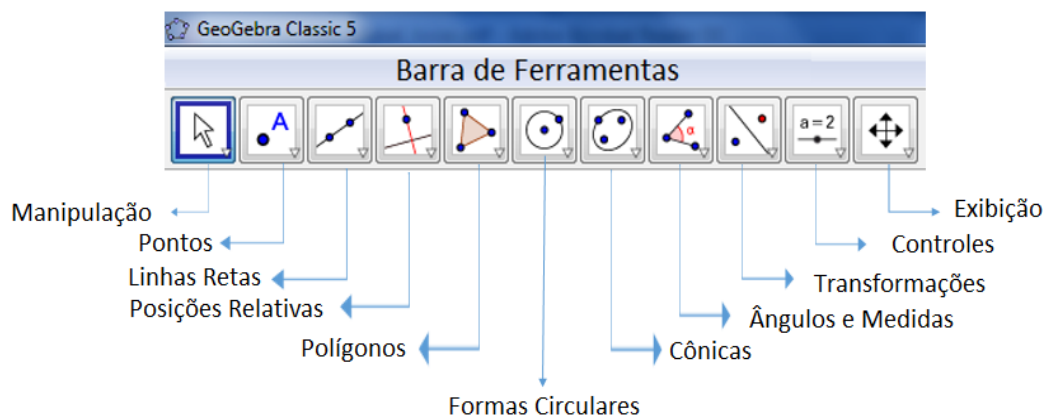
GeoGebra Classic 5

Barra de Ferramentas

A

α

a = 2

Manipulação

Pontos

Linhas Retas

Posições Relativas

Polígonos

Formas Circulares

Cônicas

Ângulos e Medidas

Transformações

Controles

Exibição